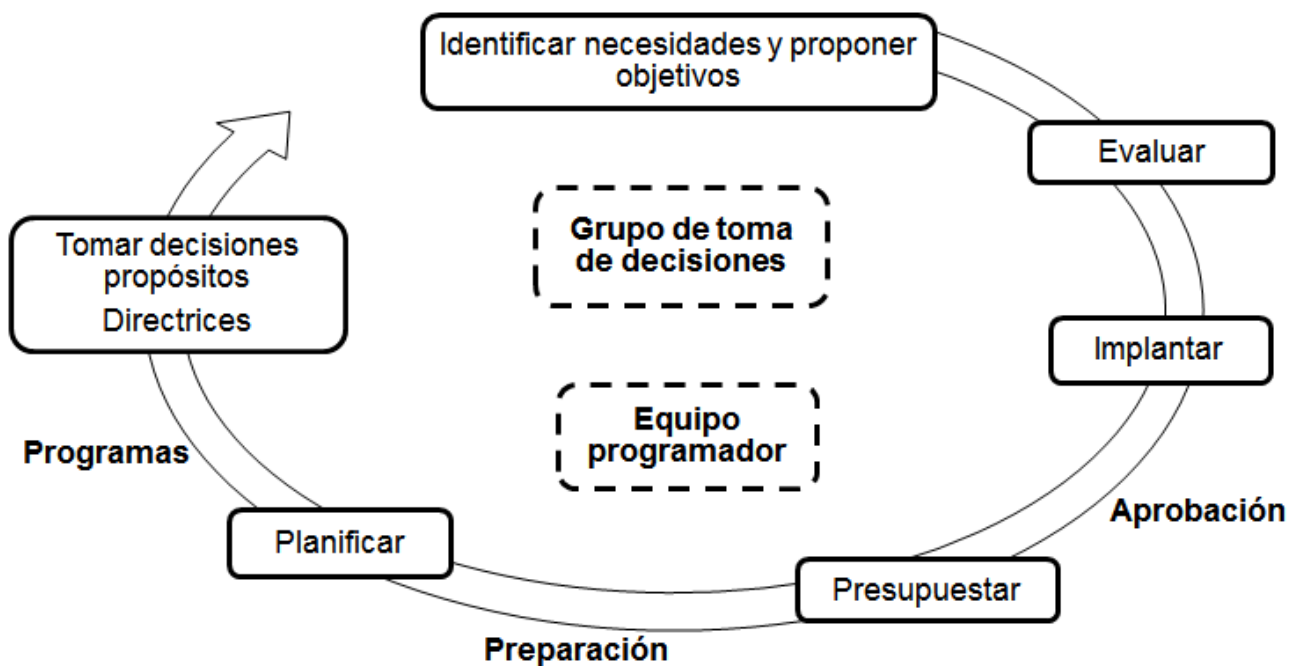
Identificar necesidades y proponer objetivos

Evaluar

Grupo de toma de decisiones

Tomar decisiones propósitos
Directrices

Implantar

Equipo programador

Programas

Aprobación

Planificar

Presupuestar

Preparación